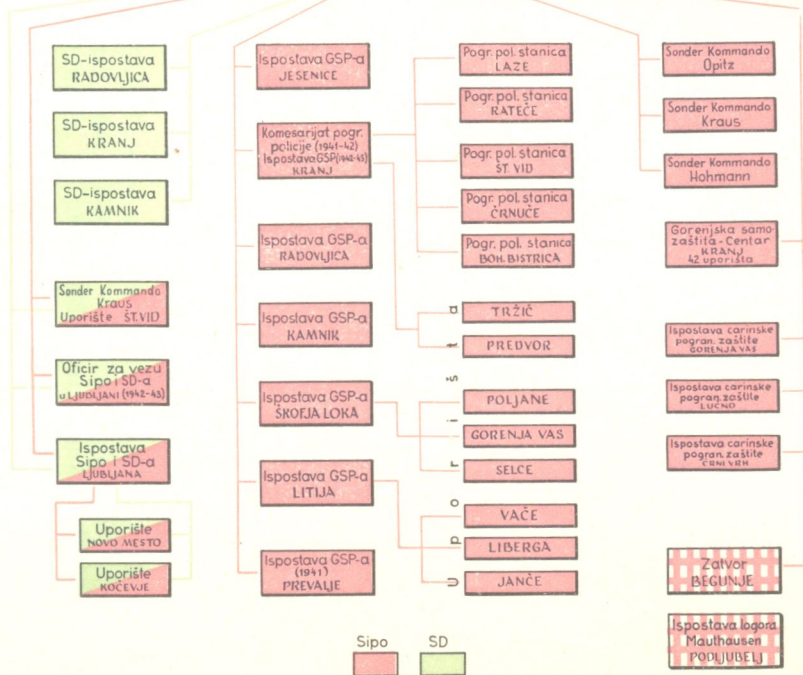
SD-ispostava RADOVLJICA

SD-ispostava KRANJ

SD-ispostava KAMNIK

Sonder Kommando Kraus Uporište ŠT. VID

Oficir za vezu Sipo i SD-a u LJUBLJANI (1942-45)

Ispostava Sipo i SD-a LJUBLJANA

Uporište NOVO MESTO

Uporište KOČEVJE

Ispostava GSP-a JESENICE

Komesarijat pogr. policije (1941-42) Ispostava GSP (1942-45) KRANJ

Ispostava GSP-a RADOVLJICA

Ispostava GSP-a KAMNIK

Ispostava GSP-a ŠKOFJA LOKA

Ispostava GSP-a LITIJA

Ispostava GSP-a (1941) PREVALJE

Pogr. pol. stanica LAZE

Pogr. pol. stanica RATEČE

Pogr. pol. stanica ŠT. VID

Pogr. pol. stanica ČRNUČE

Pogr. pol. stanica BOH. BISTRICA

Uporišta

TRŽIČ

PREDVOR

POLJANE

GORENJA VAS

SELCE

VAČE

LIBERGA

JANČE

Sonder Kommando Opitz

Sonder Kommando Kraus

Sonder Kommando Hohmann

Gorenjska samozaštita - Centar KRANJ 42 uporišta

Ispostava carinske pogran. zaštite GORENJA VAS

Ispostava carinske pogran. zaštite LUČNO

Ispostava carinske pogran. zaštite CRNI VRH

Zatvor BEGUNJE

Ispostava logora Mauthausen PODLJUBELJ

Sipo

SD